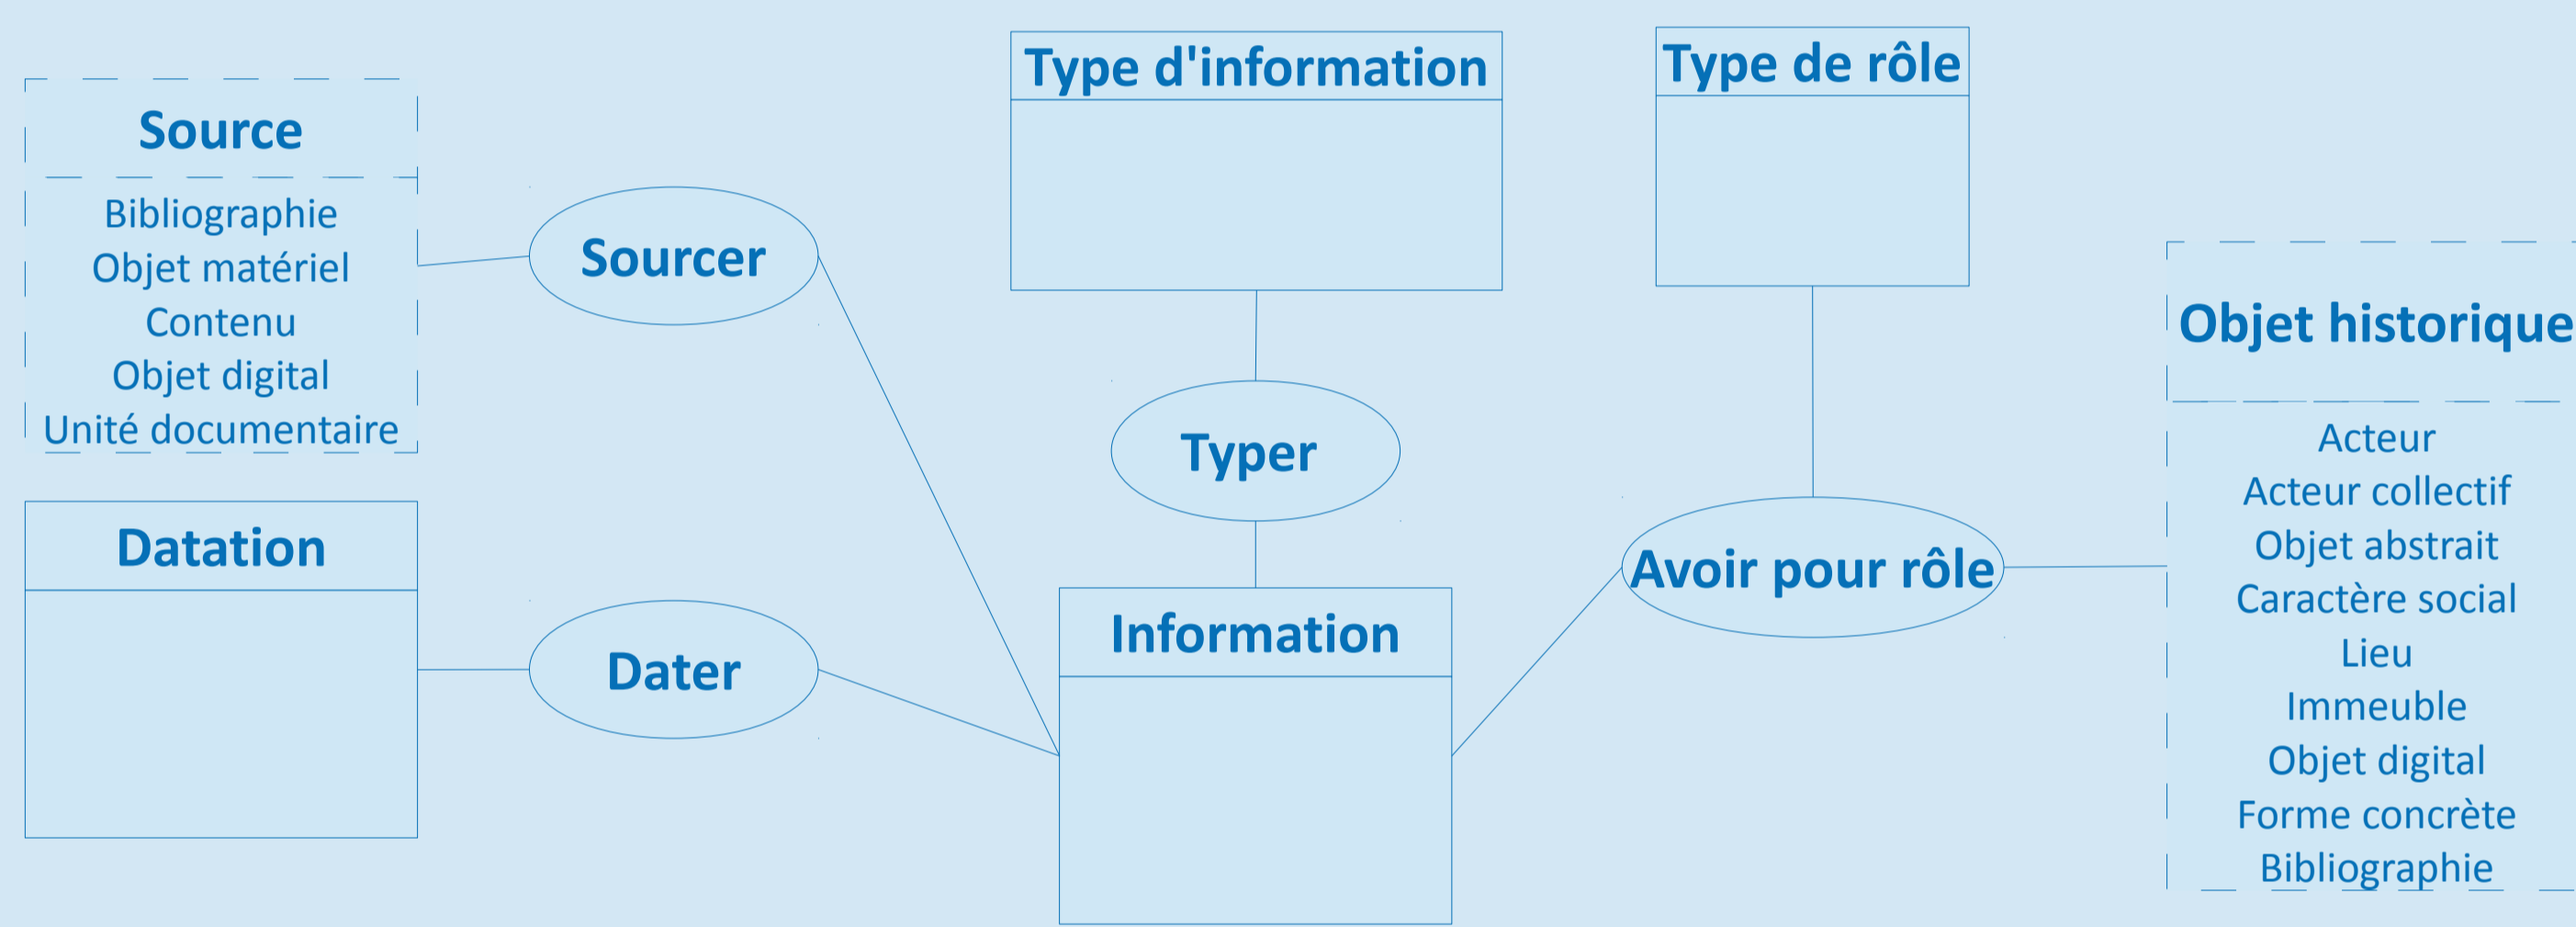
Source

Bibliographie
Objet matériel
Contenu
Objet digital
Unité documentaire

Sourcer

Type d'information

Type de rôle

Typer

Objet historique

Acteur
Acteur collectif
Objet abstrait
Caractère social
Lieu
Immeuble
Objet digital
Forme concrète
Bibliographie

Datation

Dater

Information

Avoir pour rôle